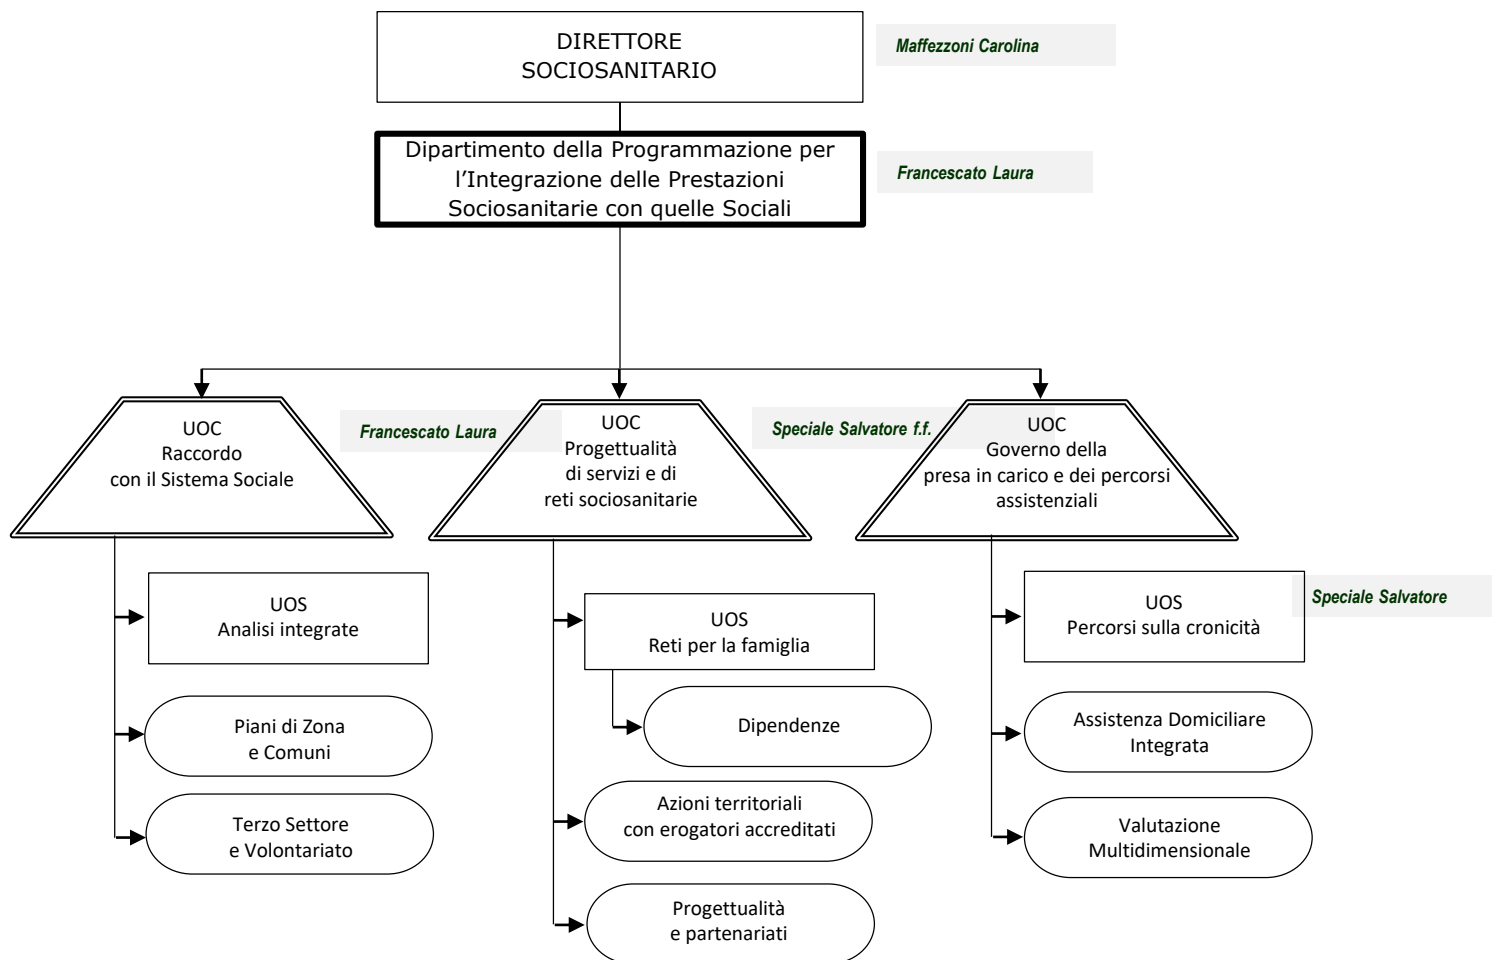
DIRETTORE
SOCIOSANITARIO

Maffezzoni Carolina

Dipartimento della Programmazione per l'Integrazione delle Prestazioni Sociosanitarie con quelle Sociali

Francescato Laura

UOC
Raccordo
con il Sistema Sociale

Francescato Laura

UOC
Progettualità
di servizi e di
reti sociosanitarie

Speciale Salvatore f.f.

UOC
Governo della
presa in carico e dei percorsi
assistenziali

UOS
Analisi integrate

Piani di Zona
e Comuni

Terzo Settore
e Volontariato

UOS
Reti per la famiglia

Dipendenze

Azioni territoriali
con erogatori accreditati

Progettualità
e partenariati

UOS
Percorsi sulla cronicità

Speciale Salvatore

Assistenza Domiciliare
Integrata

Valutazione
Multidimensionale